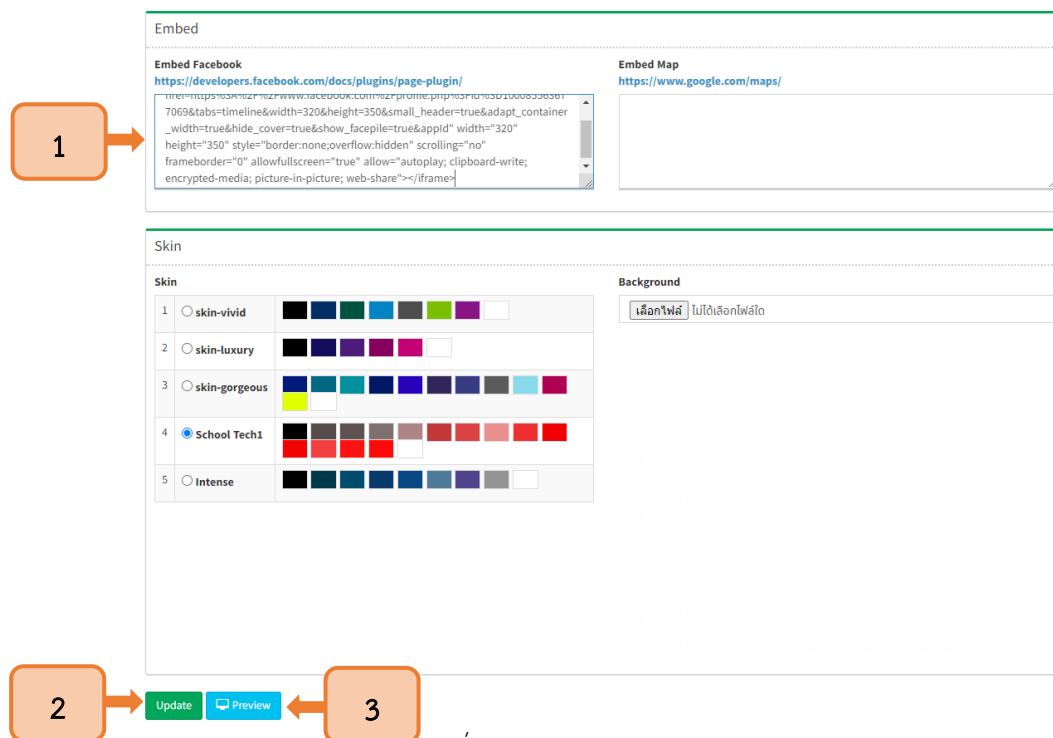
Embed

Embed Facebook
https://developers.facebook.com/docs/plugins/page-plugin/

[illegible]
7069&tabs=timeline&width=320&height=350&small_header=true&adapt_container_width=true&hide_cover=true&show_facepile=true&appId" width="320" height="350" style="border:none;overflow:hidden" scrolling="no" frameborder="0" allowfullscreen="true" allow="autoplay; clipboard-write; encrypted-media; picture-in-picture; web-share"></iframe>

Embed Map
https://www.google.com/maps/

1

Skin

Skin

| | |
|---|---|
| 1 | skin-vivid |
| 2 | skin-luxury |
| 3 | skin-gorgeous |
| 4 | School Tech1 |
| 5 | Intense |

Background
เลือกไฟล์ ไม่ได้เลือกไฟล์ใด

2
Update
Preview
3